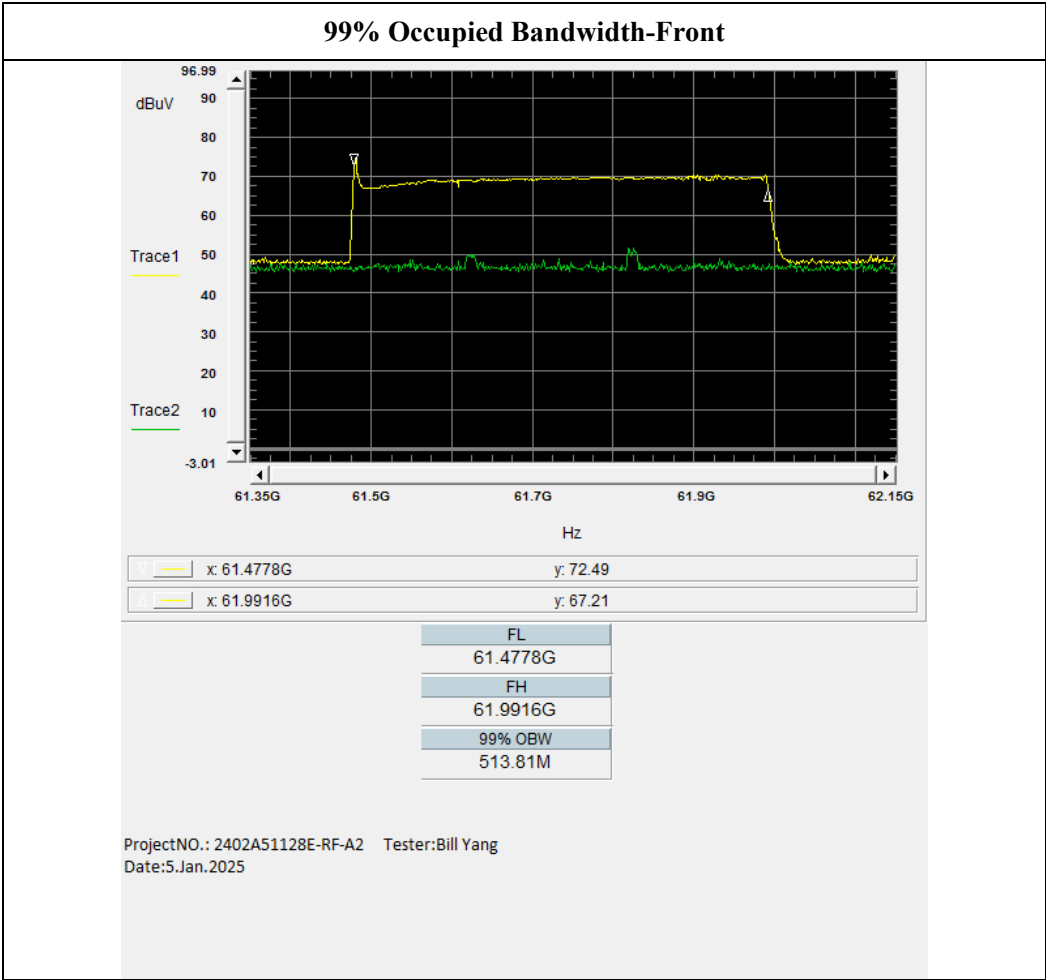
99% Occupied Bandwidth-Front

96.99
dBuV
90
80
70
60
Trace1
50
40
30
20
Trace2
10
-3.01

61.35G
61.5G
61.7G
61.9G
62.15G

Hz

x: 61.4778G
y: 72.49

x: 61.9916G
y: 67.21

| FL |
|---|
| 61.4778G |

| FH |
|---|
| 61.9916G |

| 99% OBW |
|---|
| 513.81M |

ProjectNO.: 2402A51128E-RF-A2 Tester:Bill Yang
Date:5.Jan.2025